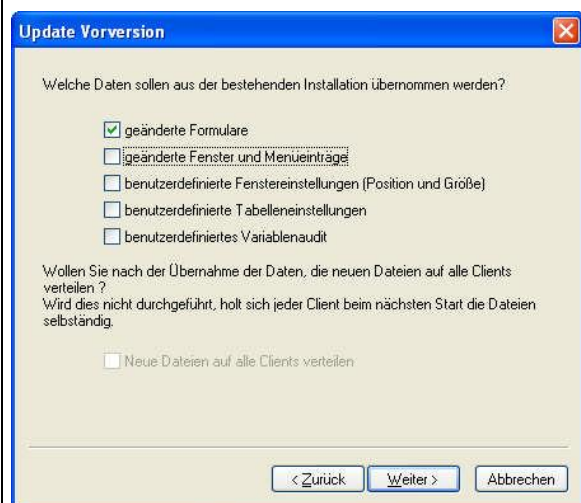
Update Vorversion

Welche Daten sollen aus der bestehenden Installation übernommen werden?

geänderte Formulare

geänderte Fenster und Menüeinträge

benutzerdefinierte Fenstereinstellungen (Position und Größe)

benutzerdefinierte Tabelleneinstellungen

benutzerdefiniertes Variablenaudit

Wollen Sie nach der Übernahme der Daten, die neuen Dateien auf alle Clients verteilen ?
Wird dies nicht durchgeführt, holt sich jeder Client beim nächsten Start die Dateien selbständig.

Neue Dateien auf alle Clients verteilen

< Zurück | Weiter > | Abbrechen